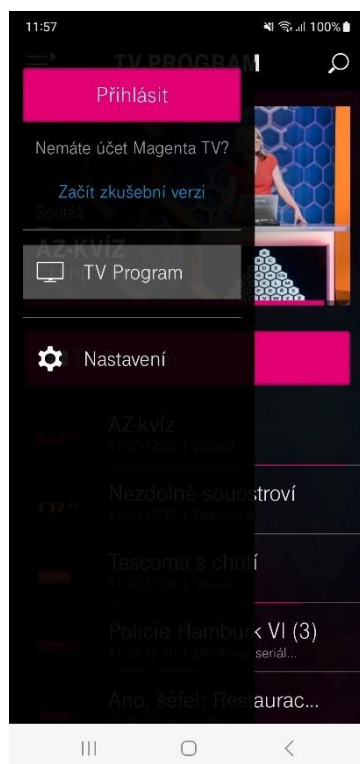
11:57
100%

TV PROGRAM

Přihlásit

Nemáte účet Magenta TV?

Začít zkušební verzi

Soutěž

AZ-KVÍZ

TV Program

Nastavení

AZ-kvíz

Nezdolné souostroví

Tescoma s chutí

Policie Hamburk VI (3)

Ano, šéfe! Restaurac...